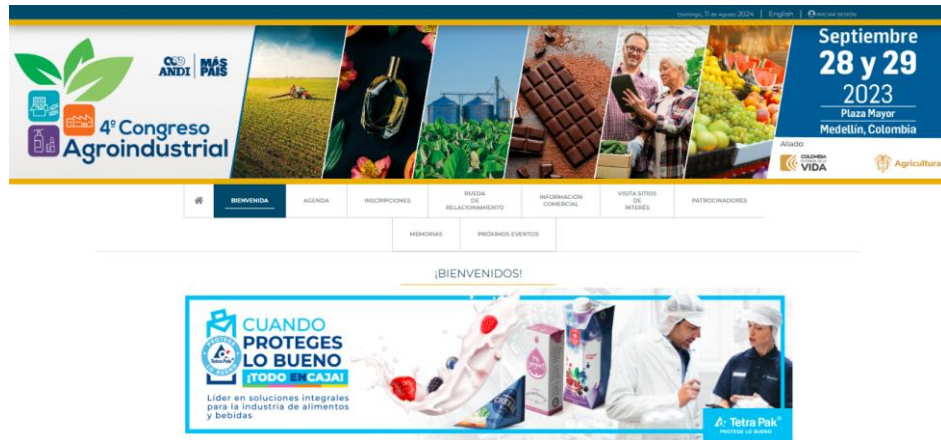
Domingo, 11 de Agosto 2024 | English | INICIAR SESIÓN

ANDI | MÁS PAÍS

4º Congreso Agroindustrial

Septiembre 28 y 29 2023 Plaza Mayor Medellín, Colombia

Aliado: COLOMBIA POTENCIA DE LA VIDA | Agricultura

BIENVENIDA | AGENDA | INSCRIPCIONES | RUEDA DE RELACIONAMIENTO | INFORMACIÓN COMERCIAL | VISITA SITIOS DE INTERÉS | PATROCINADORES

MEMORIAS | PRÓXIMOS EVENTOS

¡BIENVENIDOS!

CUANDO PROTEGES LO BUENO ¡TODO EN CAJA!

PROTEGE LO BUENO Tetra Pak

Líder en soluciones integrales para la industria de alimentos y bebidas

Tetra Pak PROTEGE LO BUENO